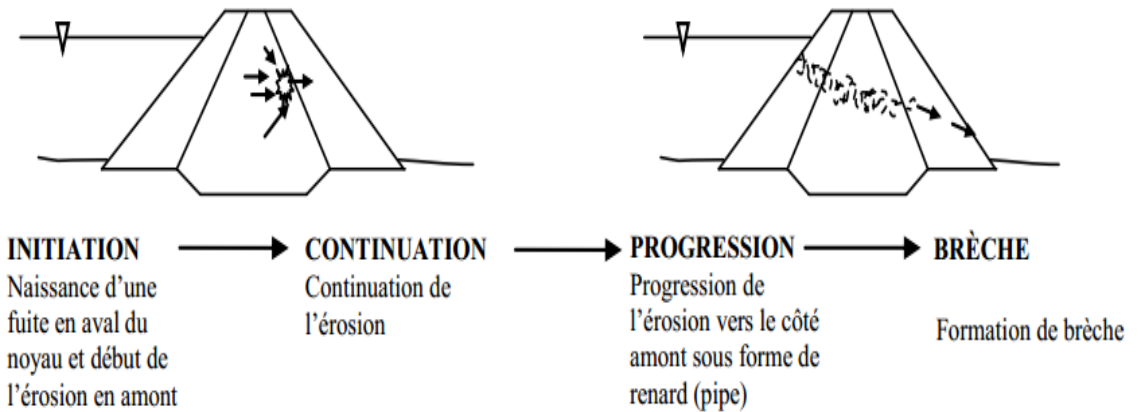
INITIATION
Naissance d'une fuite en aval du noyau et début de l'érosion en amont

CONTINUATION
Continuation de l'érosion

PROGRESSION
Progression de l'érosion vers le côté amont sous forme de renard (pipe)

BRÈCHE
Formation de brèche